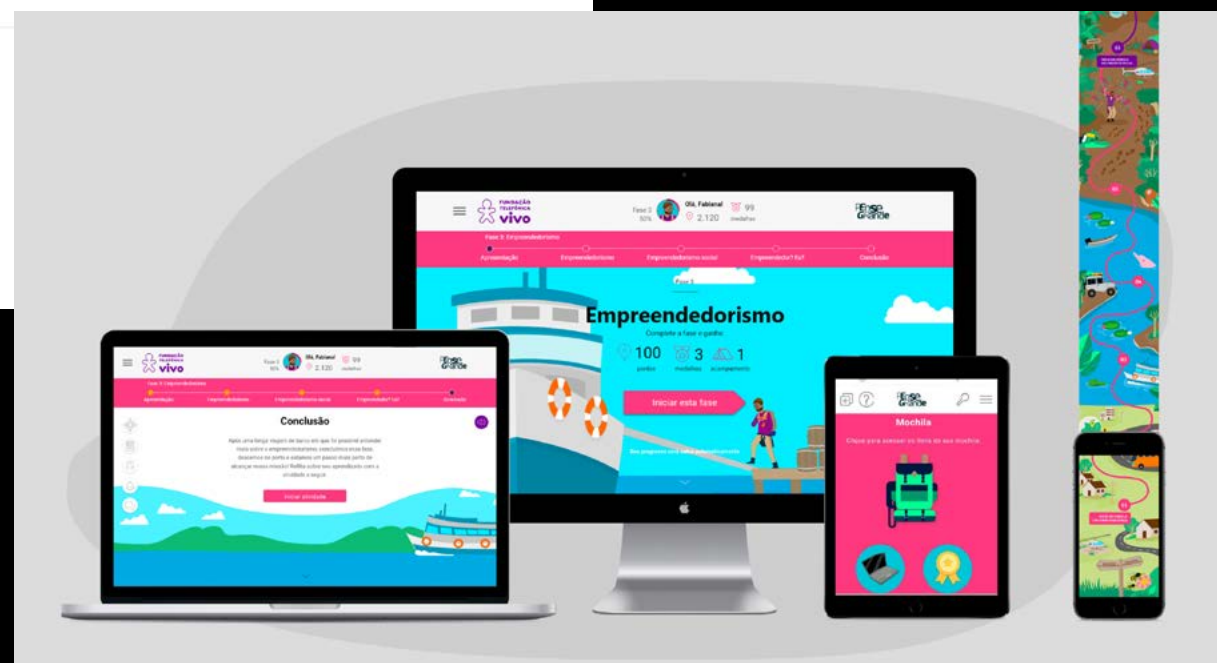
FUNDAÇÃO TELEFÔNICA vivo

Fase 3 50%

Olá, Fabiana!

2.120

99 medalhas

Pense Grande

Fase 3: Empreendedorismo

Apresentação

Empreendedorismo

Empreendedorismo social

Empreendedor? Eu?

Conclusão

Fase 3

Empreendedorismo

Complete a fase e ganhe:

100 pontos

3 medalhas

1 acampamento

Iniciar esta fase

FUNDAÇÃO TELEFÔNICA vivo

Fase 3 50%

Olá, Fabiana!

2.120

99 medalhas

Pense Grande

Fase 3: Empreendedorismo

Apresentação

Empreendedorismo

Empreendedorismo social

Empreendedor? Eu?

Conclusão

Conclusão

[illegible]

Iniciar atividade

Pense Grande

Mochila

Clique para acessar os itens da sua mochila